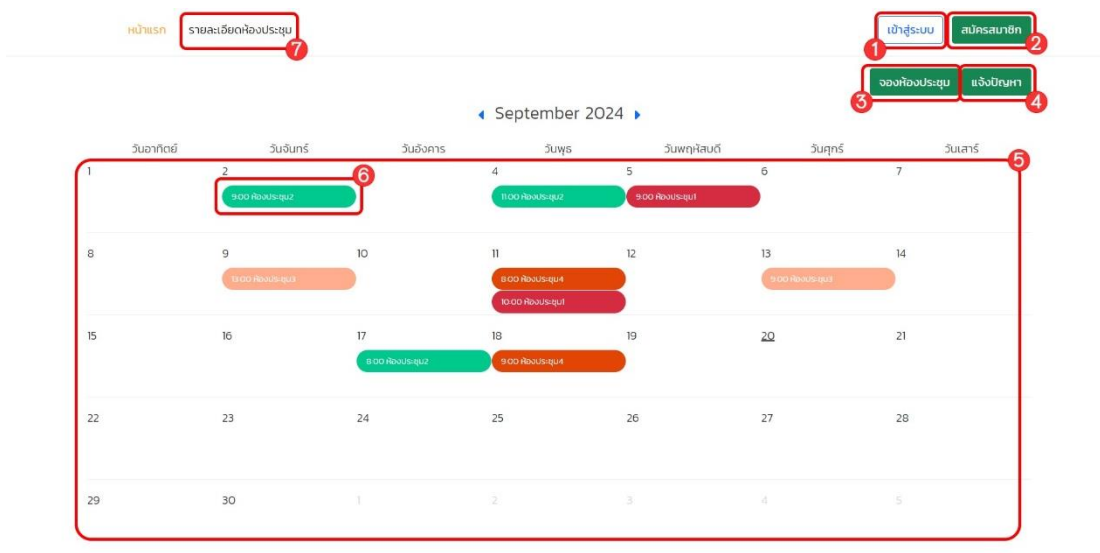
หน้าแรก รายละเอียดห้องประชุม 7

เข้าสู่ระบบ 1 สมัครสมาชิก 2

จองห้องประชุม 3 แจ้งปัญหา 4

◀ September 2024 ▶

| วันอาทิตย์ | วันจันทร์ | วันอังคาร | วันพุธ | วันพฤหัสบดี | วันศุกร์ | วันเสาร์ |
|---|---|---|---|---|---|---|
| 1 | 2 9:00 ห้องประชุม2 | 3 | 4 11:00 ห้องประชุม2 | 5 9:00 ห้องประชุม1 | 6 | 7 |
| 8 | 9 13:00 ห้องประชุม3 | 10 | 11 8:00 ห้องประชุม4 10:00 ห้องประชุม1 | 12 | 13 9:00 ห้องประชุม3 | 14 |
| 15 | 16 | 17 8:00 ห้องประชุม2 | 18 9:00 ห้องประชุม4 | 19 | 20 | 21 |
| 22 | 23 | 24 | 25 | 26 | 27 | 28 |
| 29 | 30 | 1 | 2 | 3 | 4 | 5 |

5 6